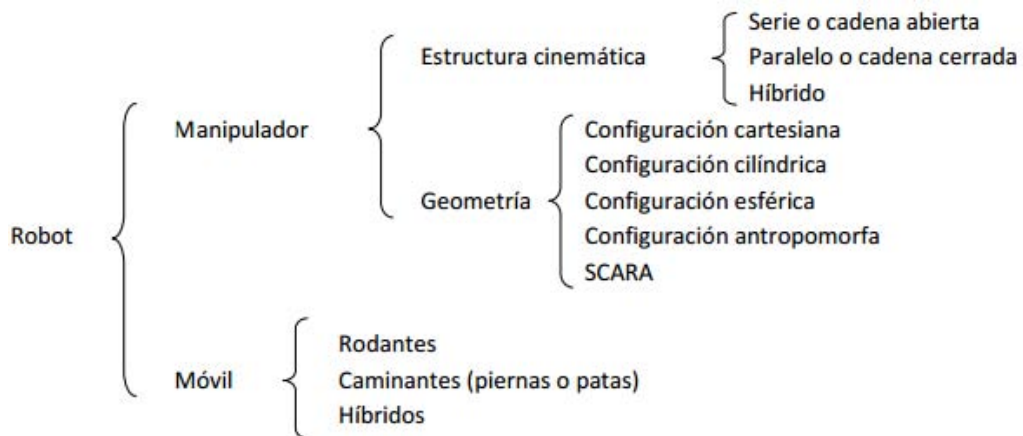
Robot

Manipulador

Estructura cinemática

Serie o cadena abierta
Paralelo o cadena cerrada
Híbrido

Geometría

Configuración cartesiana
Configuración cilíndrica
Configuración esférica
Configuración antropomorfa
SCARA

Móvil

Rodantes
Caminantes (piernas o patas)
Híbridos